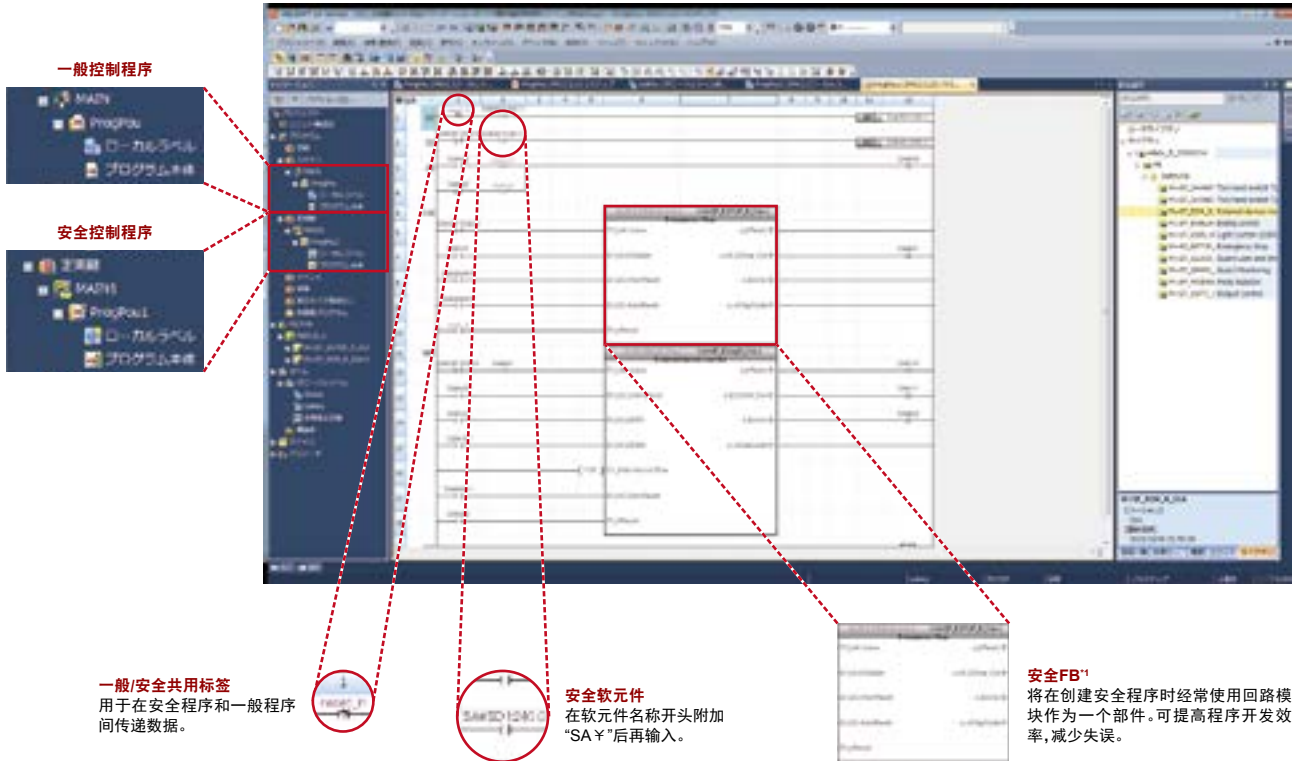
一般控制程序

MAIN
ProgPou
ローカルラベル
プログラム本体

安全控制程序

安全経
MAIN
ProgPou1
ローカルラベル
プログラム本体

一般/安全共用标签
用于在安全程序和一般程序间传递数据。

安全软元件
在软元件名称开头附加“SA￥”后再输入。

SA\SD1240

安全FB*1
将在创建安全程序时经常使用回路模块作为一个部件。可提高程序开发效率，减少失误。